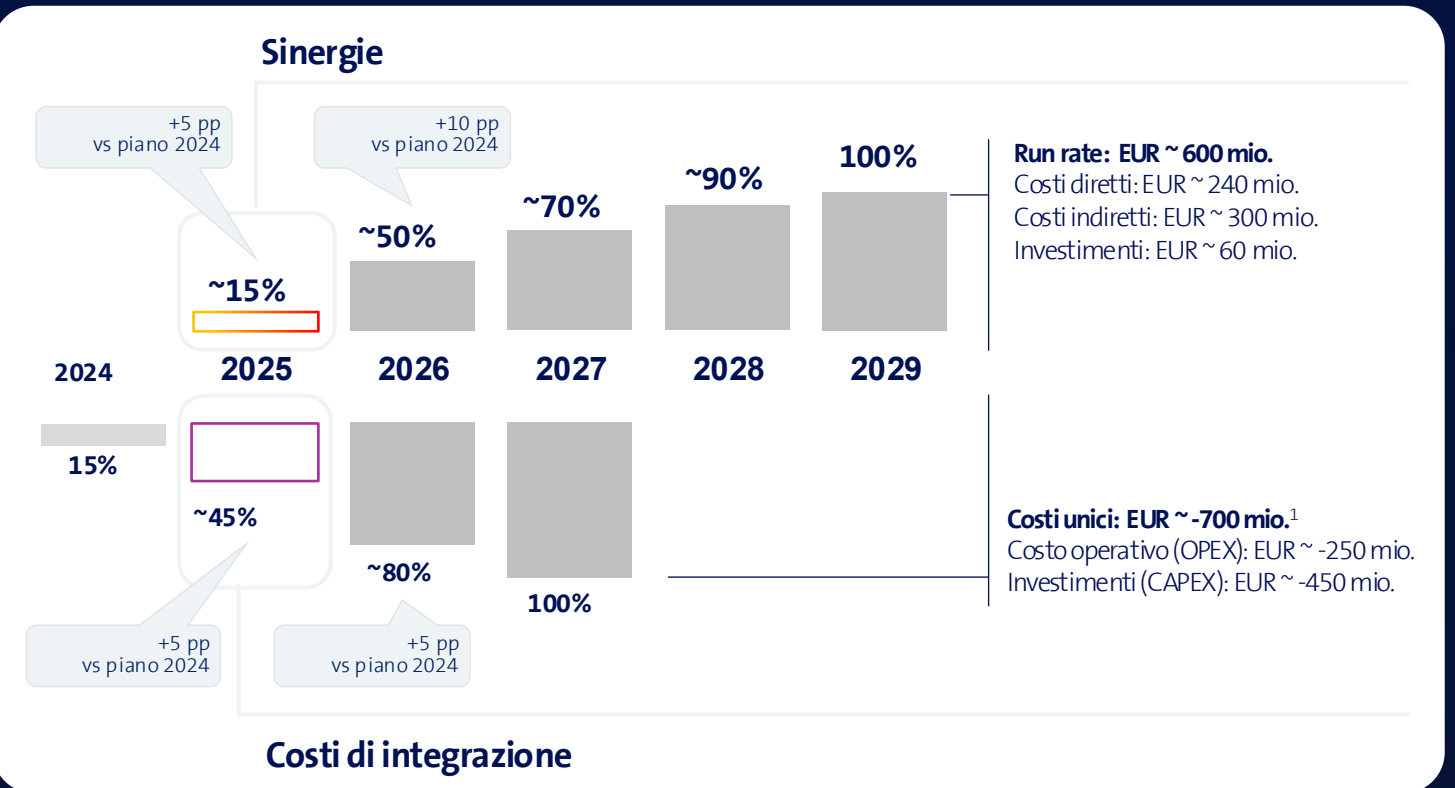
Sinergie

+5 pp
vs piano 2024

+10 pp
vs piano 2024

~15%

~50%

~70%

~90%

100%

Run rate: EUR ~ 600 mio.
Costi diretti: EUR ~ 240 mio.
Costi indiretti: EUR ~ 300 mio.
Investimenti: EUR ~ 60 mio.

2024

2025

2026

2027

2028

2029

15%

~45%

~80%

100%

Costi unici: EUR ~ -700 mio.$^1$
Costo operativo (OPEX): EUR ~ -250 mio.
Investimenti (CAPEX): EUR ~ -450 mio.

+5 pp
vs piano 2024

+5 pp
vs piano 2024

Costi di integrazione